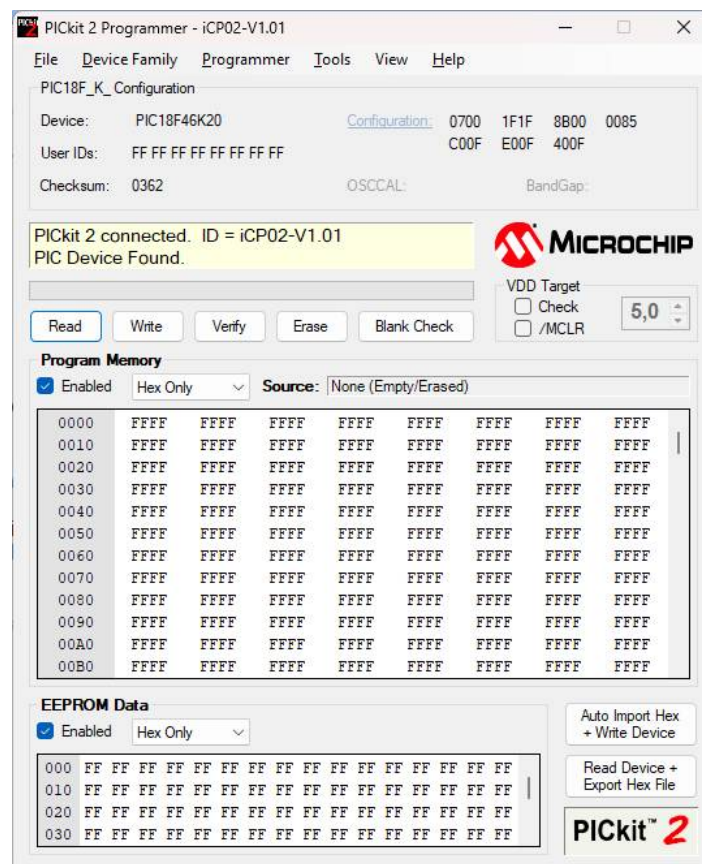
PICkit 2 Programmer - iCP02-V1.01

File Device Family Programmer Tools View Help

PIC18F_K_Configuration

Device: PIC18F46K20

User IDs: FF FF FF FF FF FF FF FF

Checksum: 0362

Configuration: 0700 1F1F 8B00 0085 C00F E00F 400F

OSCCAL: BandGap:

PICkit 2 connected. ID = iCP02-V1.01
PIC Device Found.

MICROCHIP

VDD Target
Check
/MCLR
5,0

Read Write Verify Erase Blank Check

Program Memory

Enabled Hex Only Source: None (Empty/Erased)

| | | | | | | | | |
|---|---|---|---|---|---|---|---|---|
| 0000 | FFFF | FFFF | FFFF | FFFF | FFFF | FFFF | FFFF | FFFF |
| 0010 | FFFF | FFFF | FFFF | FFFF | FFFF | FFFF | FFFF | FFFF |
| 0020 | FFFF | FFFF | FFFF | FFFF | FFFF | FFFF | FFFF | FFFF |
| 0030 | FFFF | FFFF | FFFF | FFFF | FFFF | FFFF | FFFF | FFFF |
| 0040 | FFFF | FFFF | FFFF | FFFF | FFFF | FFFF | FFFF | FFFF |
| 0050 | FFFF | FFFF | FFFF | FFFF | FFFF | FFFF | FFFF | FFFF |
| 0060 | FFFF | FFFF | FFFF | FFFF | FFFF | FFFF | FFFF | FFFF |
| 0070 | FFFF | FFFF | FFFF | FFFF | FFFF | FFFF | FFFF | FFFF |
| 0080 | FFFF | FFFF | FFFF | FFFF | FFFF | FFFF | FFFF | FFFF |
| 0090 | FFFF | FFFF | FFFF | FFFF | FFFF | FFFF | FFFF | FFFF |
| 00A0 | FFFF | FFFF | FFFF | FFFF | FFFF | FFFF | FFFF | FFFF |
| 00B0 | FFFF | FFFF | FFFF | FFFF | FFFF | FFFF | FFFF | FFFF |

EEPROM Data

Enabled Hex Only

000 FF FF FF FF FF FF FF FF FF FF FF FF FF FF FF FF
010 FF FF FF FF FF FF FF FF FF FF FF FF FF FF FF FF
020 FF FF FF FF FF FF FF FF FF FF FF FF FF FF FF FF
030 FF FF FF FF FF FF FF FF FF FF FF FF FF FF FF FF

Auto Import Hex + Write Device

Read Device + Export Hex File

PICkit™ 2